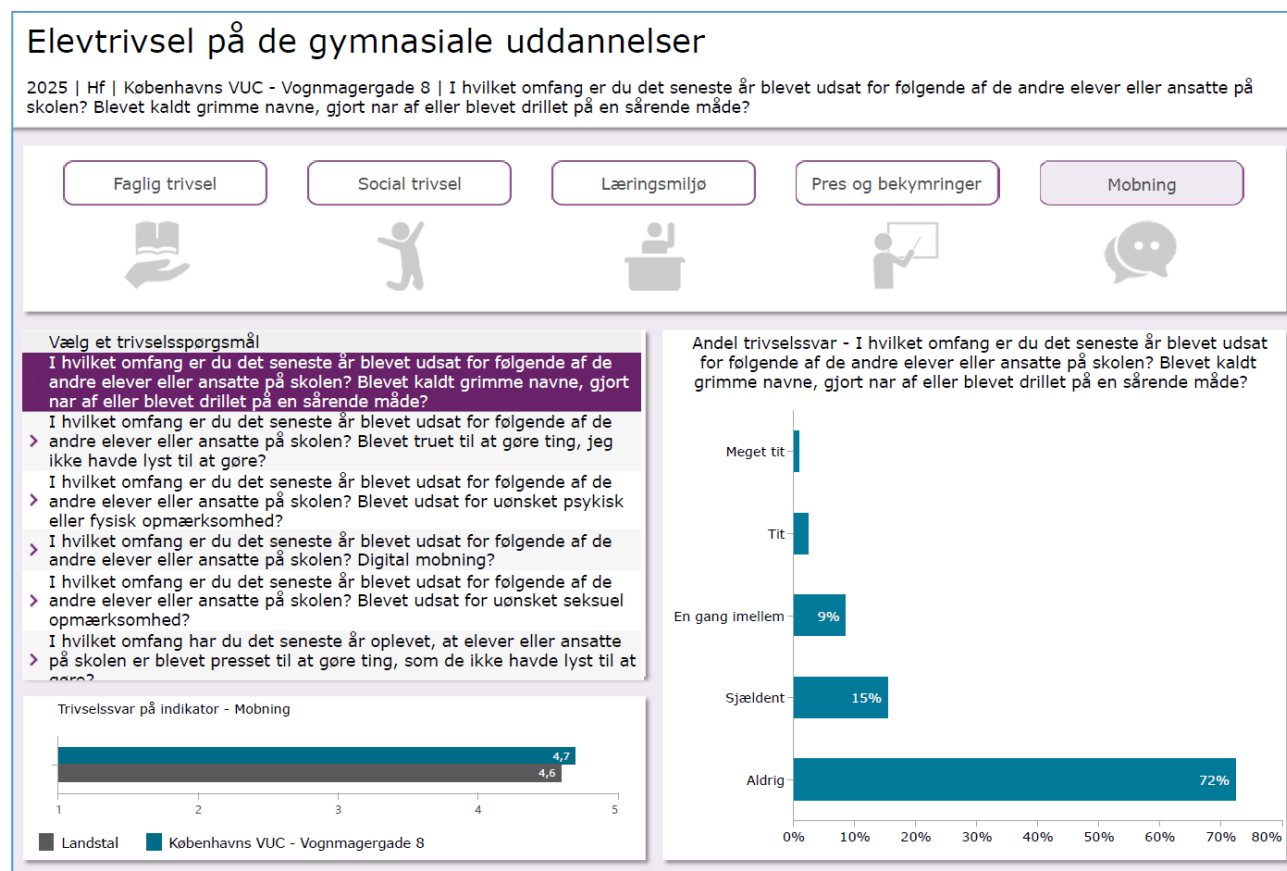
Elevtrivsel på de gymnasiale uddannelser

2025 | Hf | Københavns VUC - Vognmagergade 8 | I hvilket omfang er du det seneste år blevet udsat for følgende af de andre elever eller ansatte på skolen? Blevet kaldt grimme navne, gjort nar af eller blevet drillet på en sårende måde?

Faglig trivsel

Social trivsel

Læringsmiljø

Pres og bekymringer

Mobning

Vælg et trivselsspørgsmål

I hvilket omfang er du det seneste år blevet udsat for følgende af de andre elever eller ansatte på skolen? Blevet kaldt grimme navne, gjort nar af eller blevet drillet på en sårende måde?

I hvilket omfang er du det seneste år blevet udsat for følgende af de andre elever eller ansatte på skolen? Blevet truet til at gøre ting, jeg ikke havde lyst til at gøre?

I hvilket omfang er du det seneste år blevet udsat for følgende af de andre elever eller ansatte på skolen? Blevet udsat for uønsket psykisk eller fysisk opmærksomhed?

I hvilket omfang er du det seneste år blevet udsat for følgende af de andre elever eller ansatte på skolen? Digital mobning?

I hvilket omfang er du det seneste år blevet udsat for følgende af de andre elever eller ansatte på skolen? Blevet udsat for uønsket seksuel opmærksomhed?

I hvilket omfang har du det seneste år oplevet, at elever eller ansatte på skolen er blevet presset til at gøre ting, som de ikke havde lyst til at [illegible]

Trivselssvar på indikator - Mobning

4,7
4,6
1
2
3
4
5

Landstal
Københavns VUC - Vognmagergade 8

Andel trivselssvar - I hvilket omfang er du det seneste år blevet udsat for følgende af de andre elever eller ansatte på skolen? Blevet kaldt grimme navne, gjort nar af eller blevet drillet på en sårende måde?

Meget tit
Tit
En gang imellem
9%
Sjældent
15%
Aldrig
72%

0%
10%
20%
30%
40%
50%
60%
70%
80%